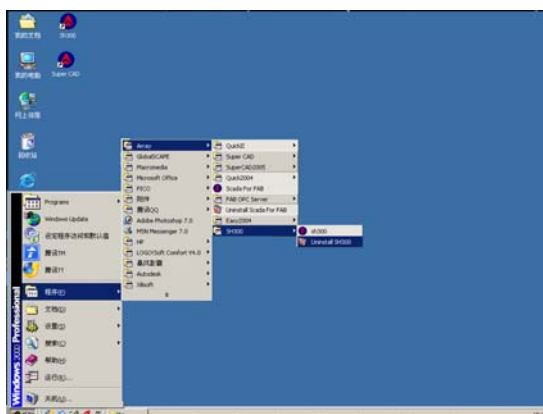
我的文档
SH300
我的电脑
Super CAD
网上邻居
回收站

Programs
Windows Update
设定程序访问和默认值
腾讯TM
腾讯TT
程序(P)
文档(D)
设置(S)
搜索(C)
帮助(H)
运行(R)...
关机(U)...
Windows 2000 Professional

Array
GlobalSCAPE
Macromedia
Microsoft Office
PICO
附件
腾讯QQ
Adobe Photoshop 7.0
MSN Messenger 7.0
HP
LOGO!Soft Comfort V4.0
暴风影音
Autodesk
Xilsoft

QuickII
Super CAD
SuperCAD2005
Quick2004
Scada For FAB
FAB OPC Server
Uninstall Scada For FAB
Easy2004
SH300

sh300
Uninstall SH300